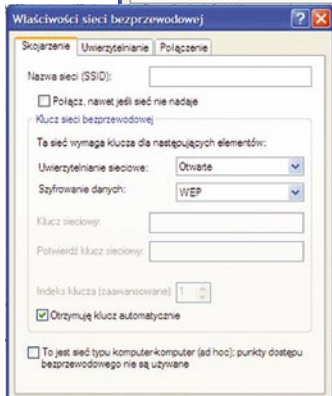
Właściwości sieci bezprzewodowej

Skojarzenie | Uwierzytelnianie | Połączenie

Nazwa sieci (SSID):

Połącz, nawet jeśli sieć nie nadaje

Klucz sieci bezprzewodowej

Ta sieć wymaga klucza dla następujących elementów:

Uwierzytelnianie sieciowe: Otwarte

Szyfrowanie danych: WEP

Klucz sieciowy:

Potwierdź klucz sieciowy:

Indeks klucza (zaawansowane): 1

Otrzymuję klucz automatycznie

To jest sieć typu komputer-komputer (ad hoc); punkty dostępu bezprzewodowego nie są używane